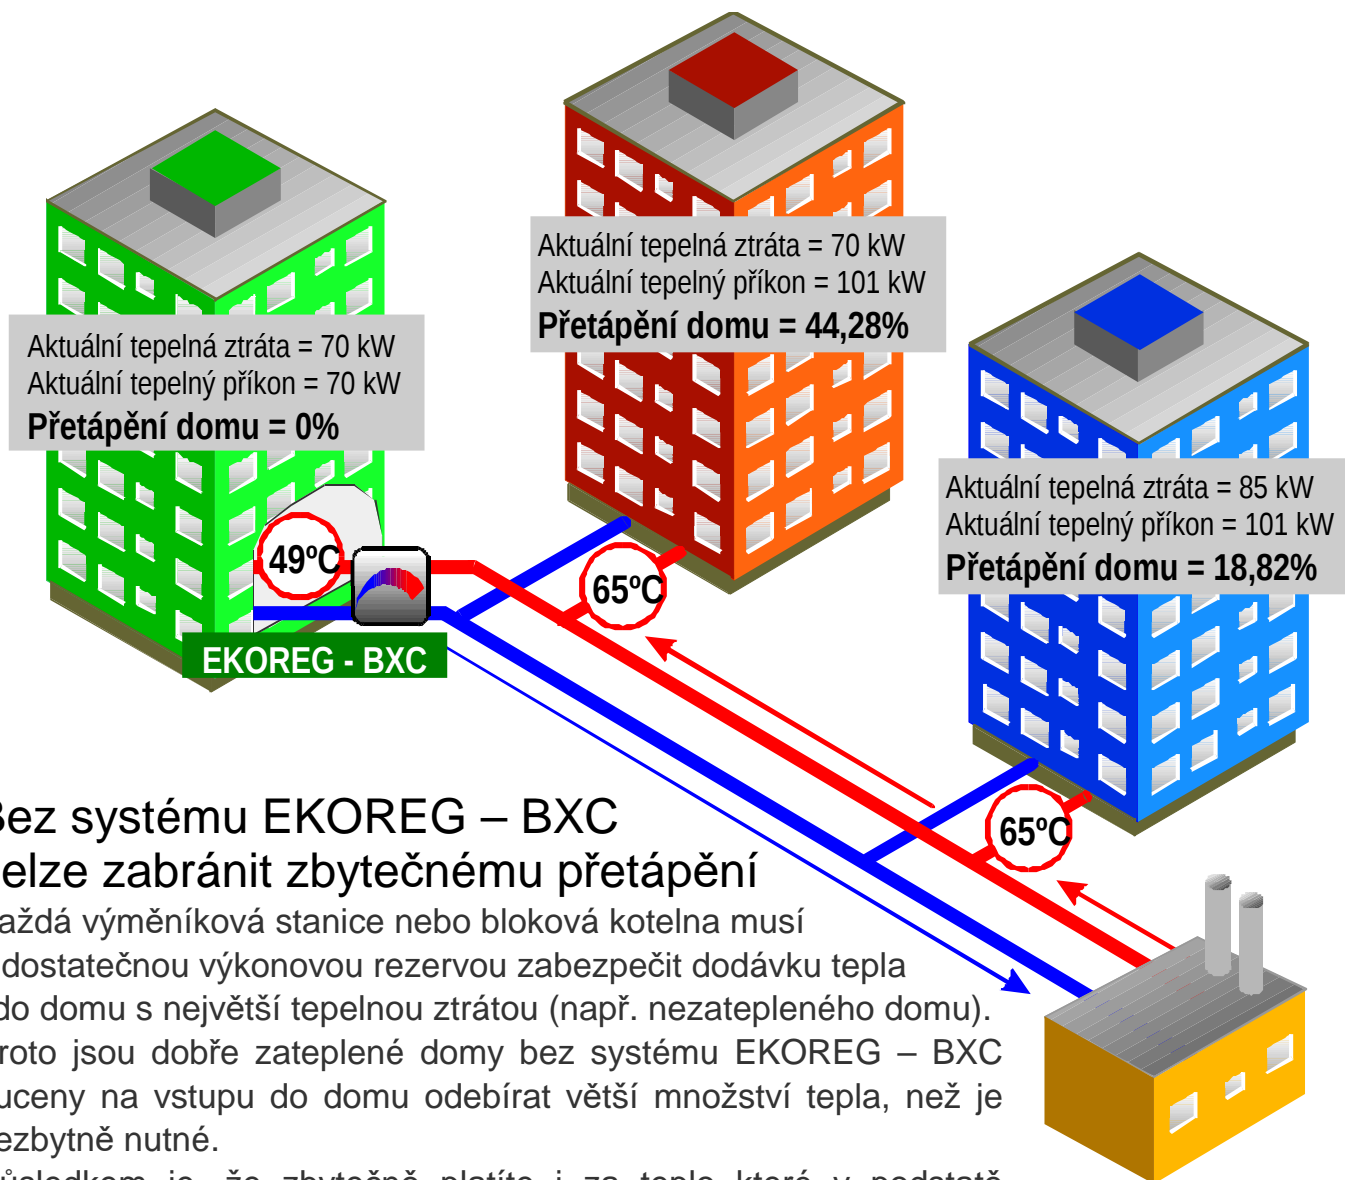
Aktuální tepelná ztráta = 70 kW
Aktuální tepelný příkon = 101 kW
Přetápění domu = 44,28%

Aktuální tepelná ztráta = 70 kW
Aktuální tepelný příkon = 70 kW
Přetápění domu = 0%

Aktuální tepelná ztráta = 85 kW
Aktuální tepelný příkon = 101 kW
Přetápění domu = 18,82%

49ºC

65ºC

65ºC

EKOREG - BXC

Bez systému EKOREG – BXC
elze zabránit zbytečnému přetápění

 aždá výměníková stanice nebo bloková kotelna musí dostatečnou výkonovou rezervou zabezpečit dodávku tepla do domu s největší tepelnou ztrátou (např. nezatepleného domu). roto jsou dobře zateplené domy bez systému EKOREG – BXC uceny na vstupu do domu odebírat větší množství tepla, než je ezbytně nutné.

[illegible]